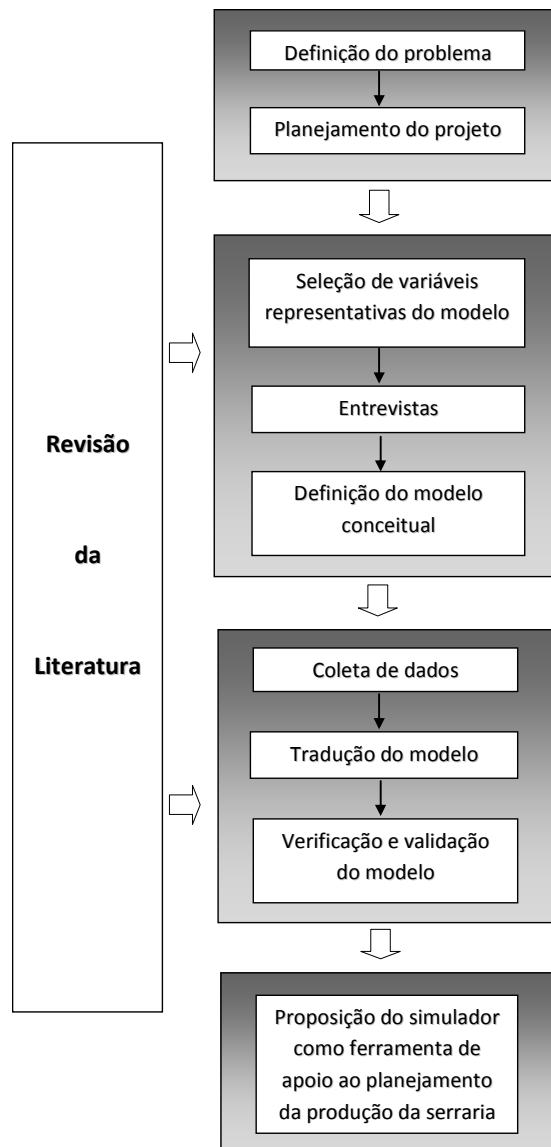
Revisão

da

Literatura

Definição do problema

Planejamento do projeto

Seleção de variáveis representativas do modelo

Entrevistas

Definição do modelo conceitual

Coleta de dados

Tradução do modelo

Verificação e validação do modelo

Proposição do simulador como ferramenta de apoio ao planejamento da produção da serraria